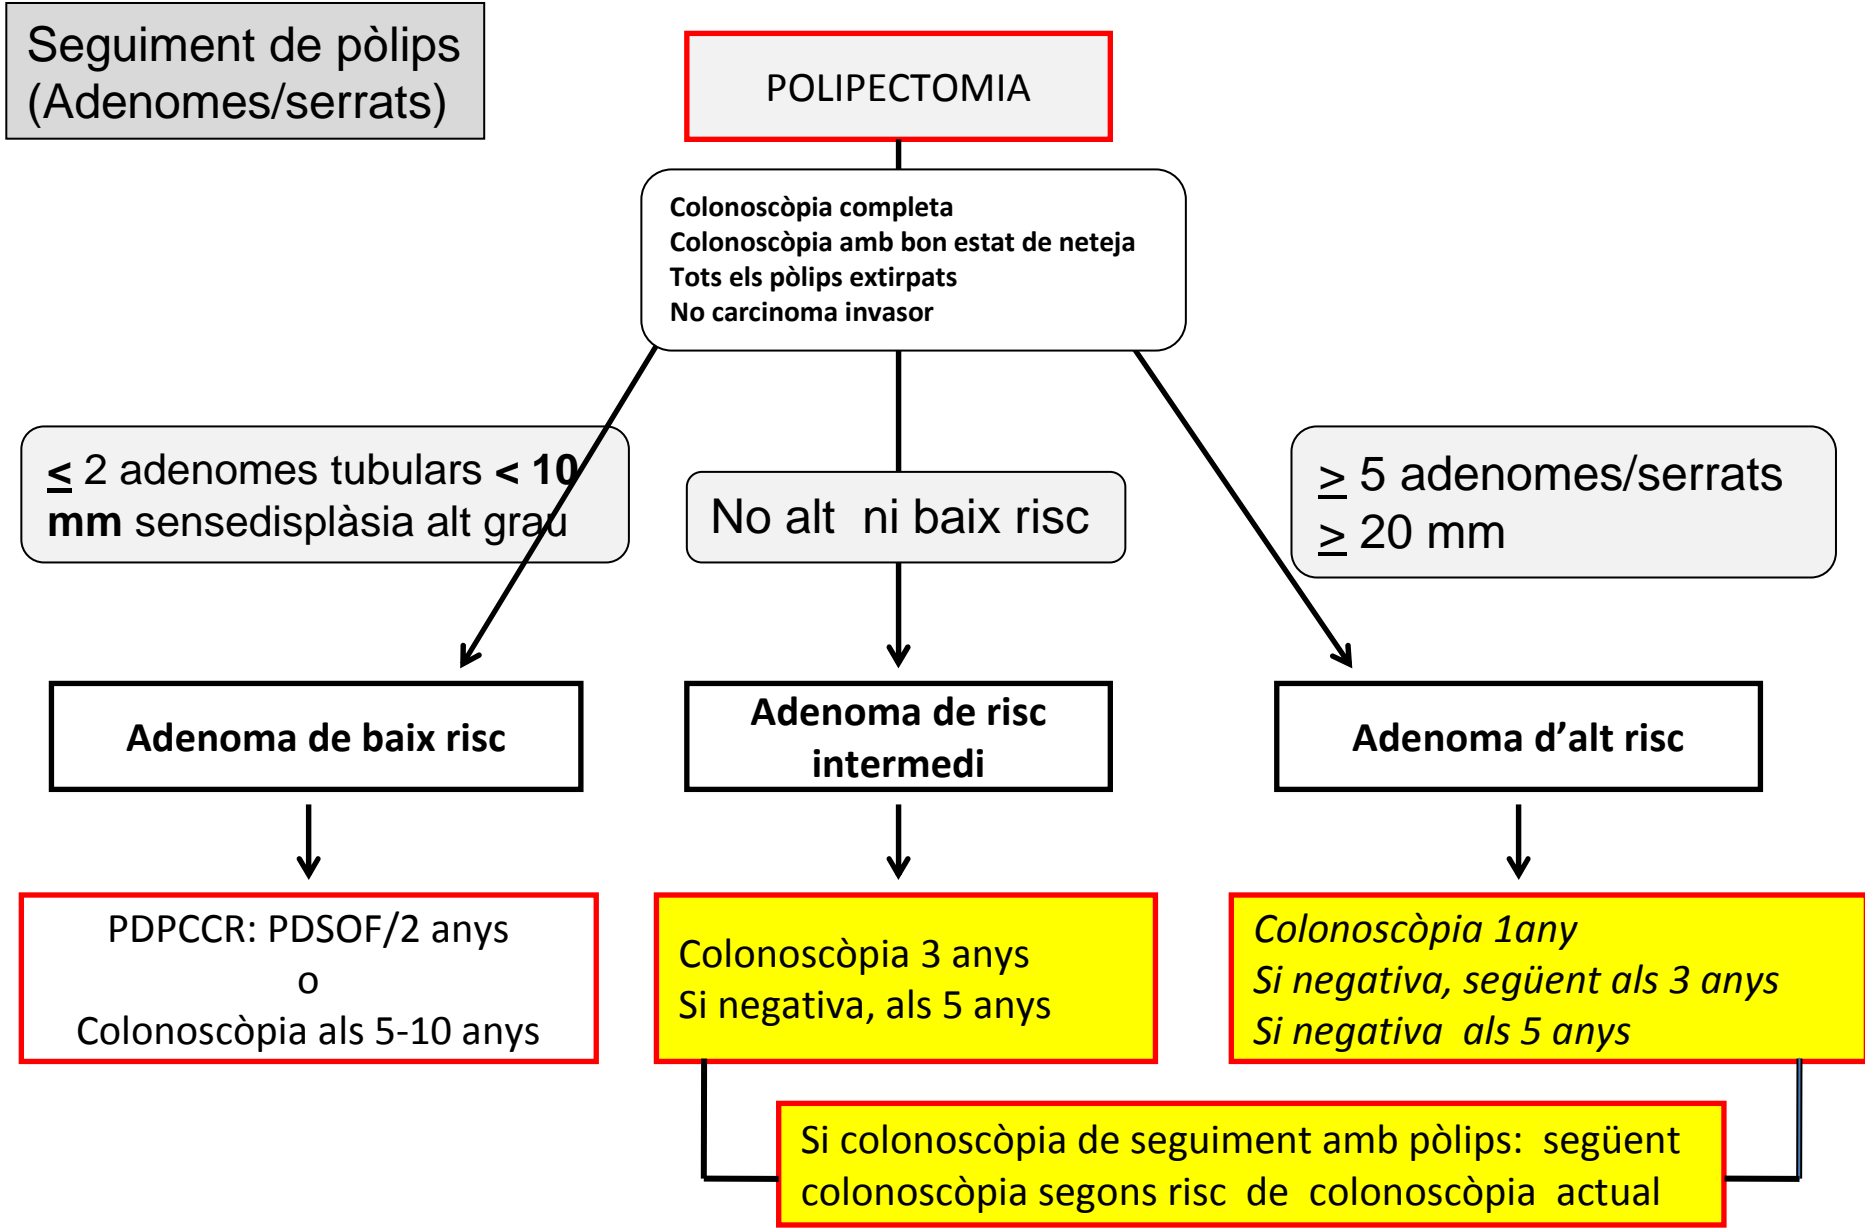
Seguiment de pòlips (Adenomes/serrats)

POLIPECTOMIA

Colonoscòpia completa
Colonoscòpia amb bon estat de neteja
Tots els pòlips extirpats
No carcinoma invasor

$\leq$ 2 adenomes tubulars **< 10 mm** sensedisplàsia alt grau

No alt ni baix risc

$\geq$ 5 adenomes/serrats
$\geq$ 20 mm

Adenoma de baix risc

Adenoma de risc intermedi

Adenoma d'alt risc

PDPCCR: PDSOF/2 anys
o
Colonoscòpia als 5-10 anys

Colonoscòpia 3 anys
Si negativa, als 5 anys

Colonoscòpia 1any
Si negativa, següent als 3 anys
Si negativa als 5 anys

Si colonoscòpia de seguiment amb pòlips: següent colonoscòpia segons risc de colonoscòpia actual